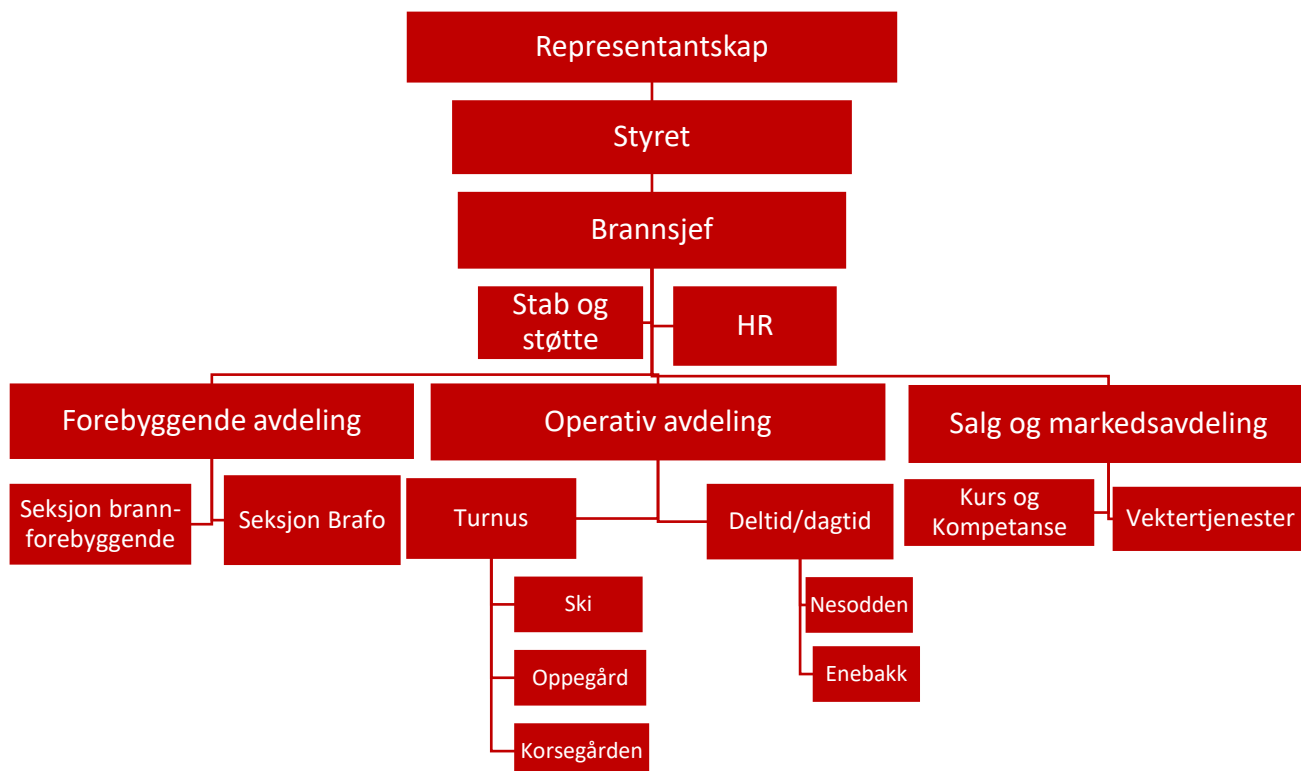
Representantskap

Styret

Brannsjef

Stab og støtte

HR

Forebyggende avdeling

Operativ avdeling

Salg og markedsavdeling

Seksjon brannforebyggende

Seksjon Brafo

Turnus

Deltid/dagtid

Kurs og Kompetanse

Vektertjenester

Ski

Oppegård

Korsegården

Nesodden

Enebakk